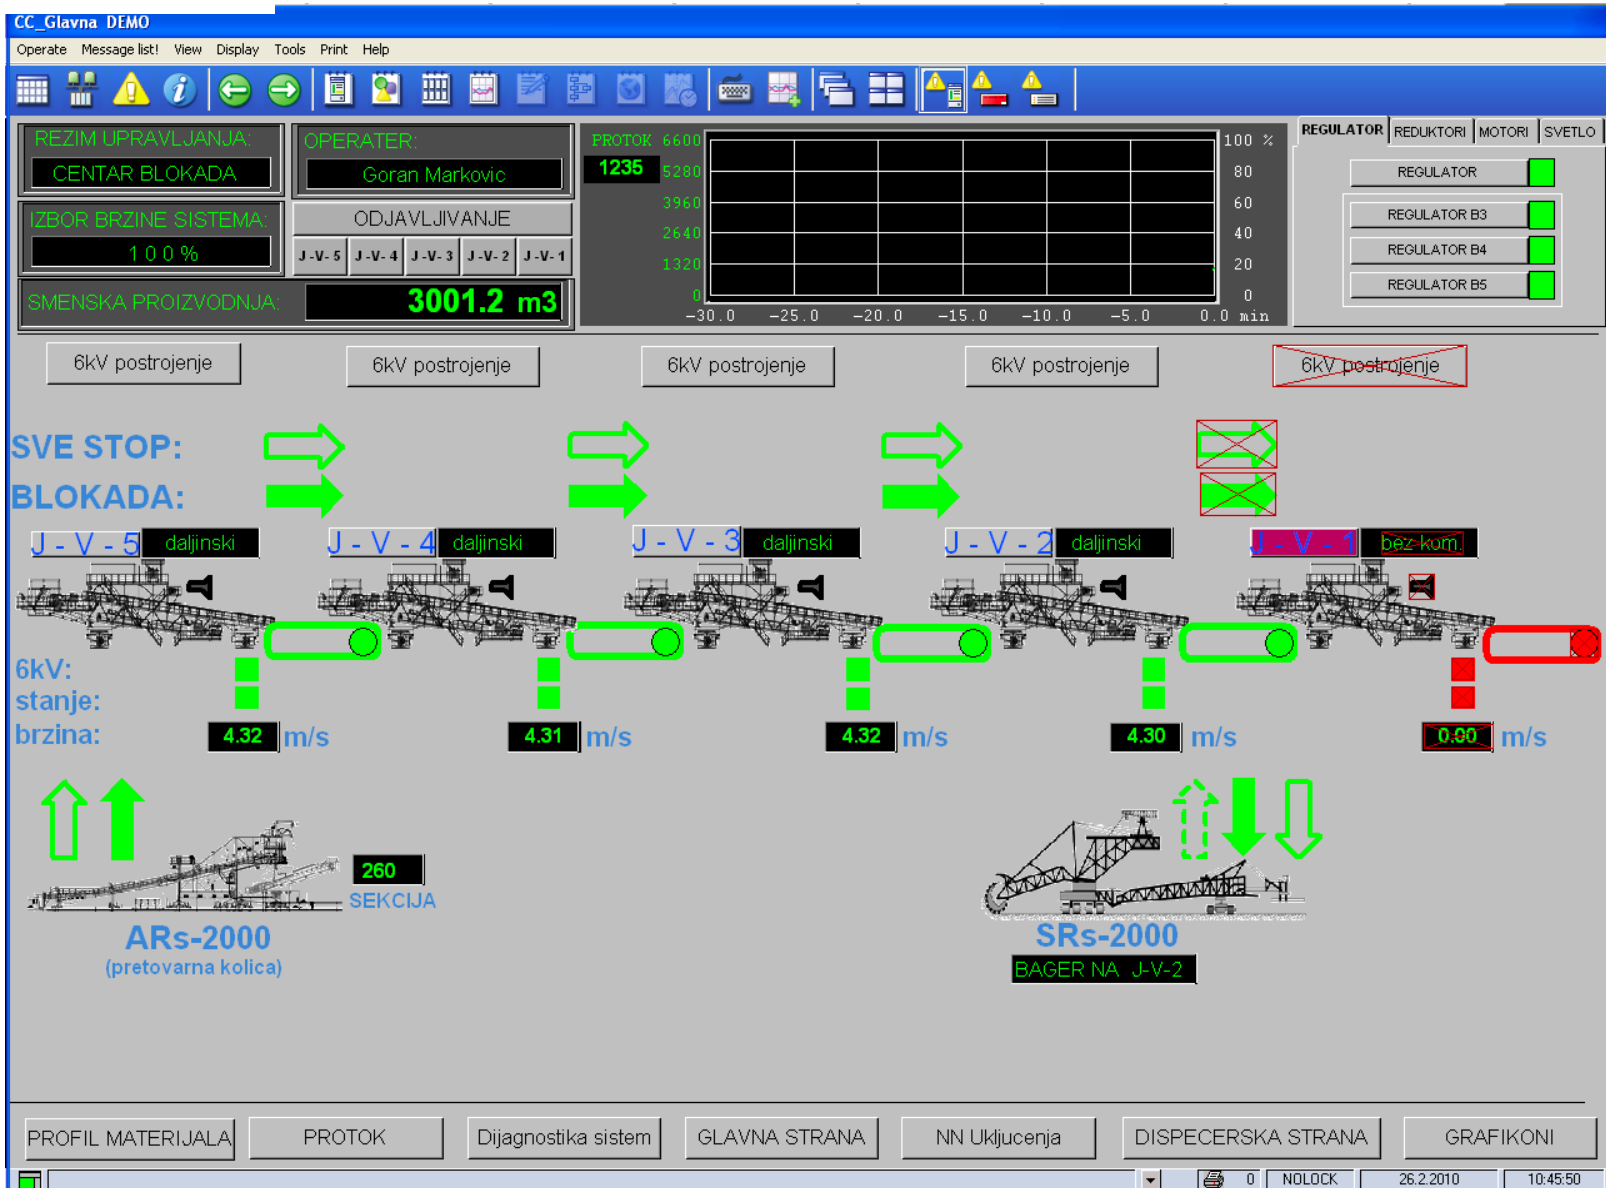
CC_Glavna DEMO

Operate Message list! View Display Tools Print Help

REZIM UPRAVLJANJA:
CENTAR BLOKADA

OPERATER:
Goran Markovic

IZBOR BRZINE SISTEMA:
1 0 0 %

ODJAVLJIVANJE

J-V-5 J-V-4 J-V-3 J-V-2 J-V-1

SMENSKA PROIZVODNJA: 3001.2 m3

PROTOK 6600
1235
5280
3960
2640
1320
0

100 %
80
60
40
20
0

-30.0 -25.0 -20.0 -15.0 -10.0 -5.0 0.0 min

REGULATOR REDUKTORI MOTORI SVETLO

REGULATOR
REGULATOR B3
REGULATOR B4
REGULATOR B5

6kV postrojenje 6kV postrojenje 6kV postrojenje 6kV postrojenje 6kV postrojenje

SVE STOP:
BLOKADA:

J - V - 5 daljinski
J - V - 4 daljinski
J - V - 3 daljinski
J - V - 2 daljinski
J - V - 1 bez kom

6kV:
stanje:
brzina:

4.32 m/s
4.31 m/s
4.32 m/s
4.30 m/s
0.00 m/s

260
SEKCIJA
ARs-2000
(pretovarna kolica)

SRs-2000
BAGER NA J-V-2

PROFIL MATERIJALA PROTOK Dijagnostika sistem GLAVNA STRANA NN Ukljucenja DISPECERSKA STRANA GRAFIKONI

0 NOLOCK 26.2.2010 10:45:50